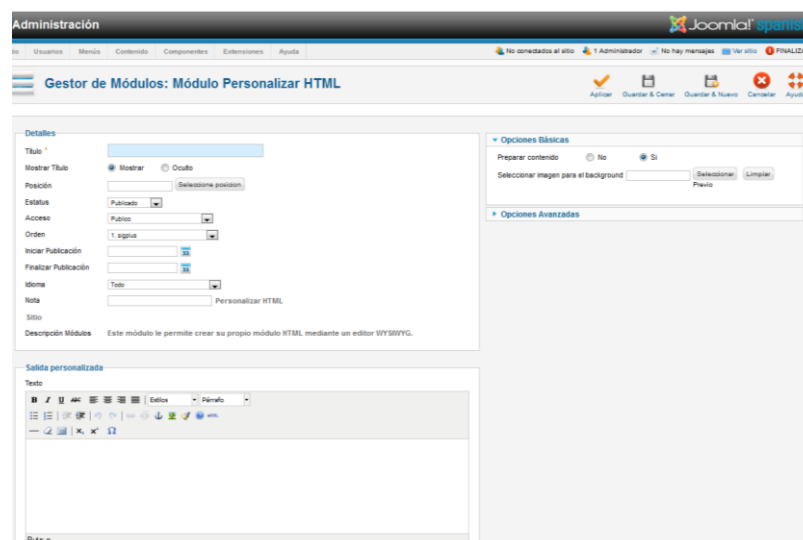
Administración

Joomla! spanis

io Usuarios Menús Contenido Componentes Extensiones Ayuda

No conectados al sitio 1 Administrador No hay mensajes Ver sitio FINALIZ

Gestor de Módulos: Módulo Personalizar HTML

Aplicar Guardar & Cerrar Guardar & Nuevo Cancelar Ayud

Detalles

Título *

Mostrar Título Mostrar Oculto

Posición Seleccione posición

Estatus Publicado

Acceso Publico

Orden 1. sigplus

Iniciar Publicación

Finalizar Publicación

Idioma Todo

Nota Personalizar HTML

Sitio

Descripción Módulos Este módulo le permite crear su propio módulo HTML mediante un editor WYSIWYG.

Opciones Básicas

Preparar contenido No Si

Seleccionar imagen para el background Seleccionar Limpiar Previo

Opciones Avanzadas

Salida personalizada

Texto

Estilos Párrafo

Ruta: p